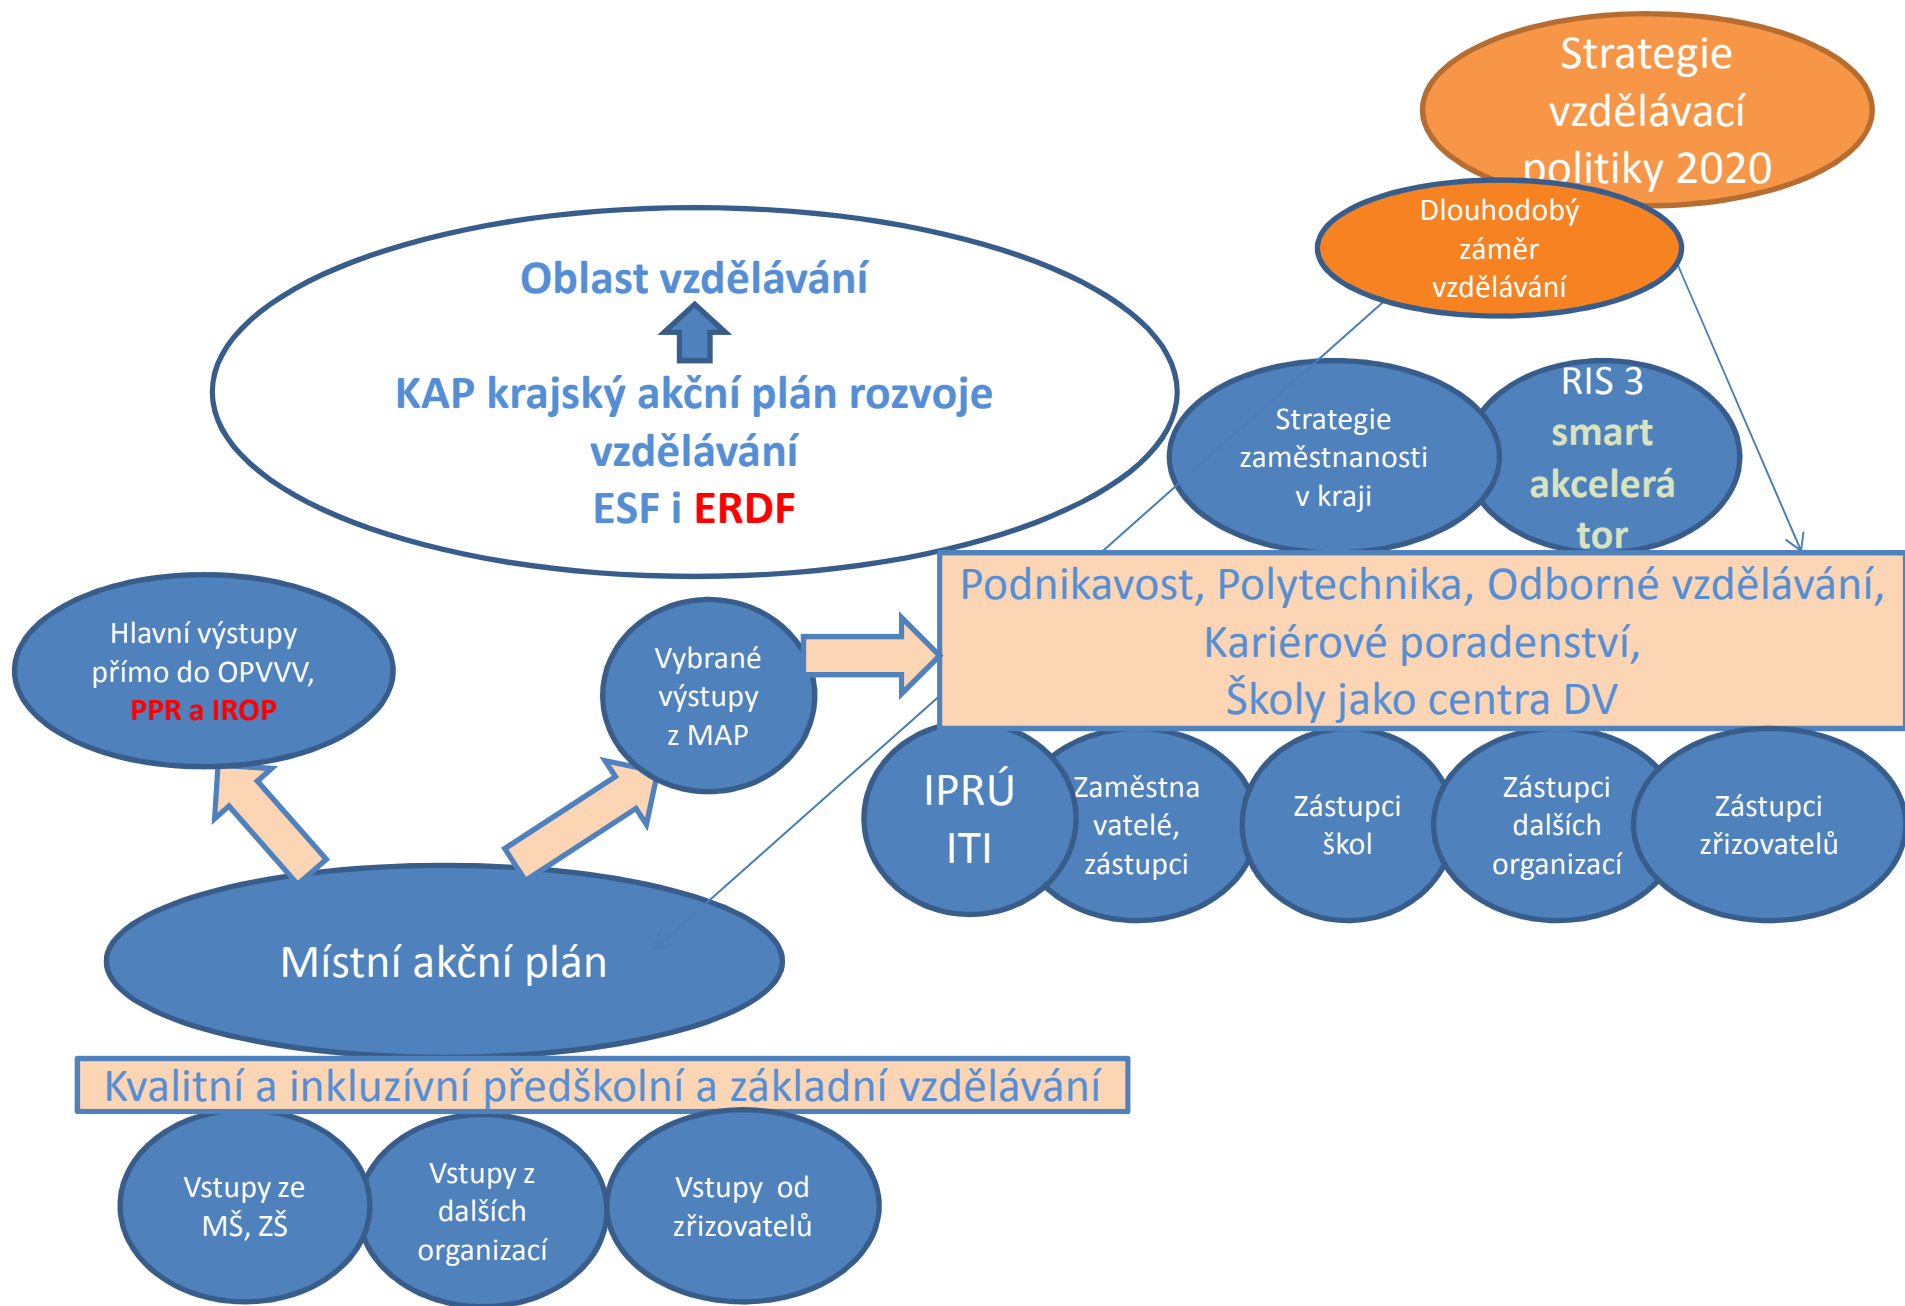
Strategie vzdělávací politiky 2020

Dlouhodobý záměr vzdělávání

Oblast vzdělávání

KAP krajský akční plán rozvoje vzdělávání
ESF i ERDF

Strategie zaměstnanosti v kraji

RIS 3
smart akcelerátor

Podnikavost, Polytechnika, Odborné vzdělávání, Kariérové poradenství, Školy jako centra DV

Hlavní výstupy přímo do OPVVV, PPR a IROP

Vybrané výstupy z MAP

IPRÚ ITI

Zaměstnavatelé, zástupci

Zástupci škol

Zástupci dalších organizací

Zástupci zřizovatelů

Místní akční plán

Kvalitní a inkluzívní předškolní a základní vzdělávání

Vstupy ze MŠ, ZŠ

Vstupy z dalších organizací

Vstupy od zřizovatelů